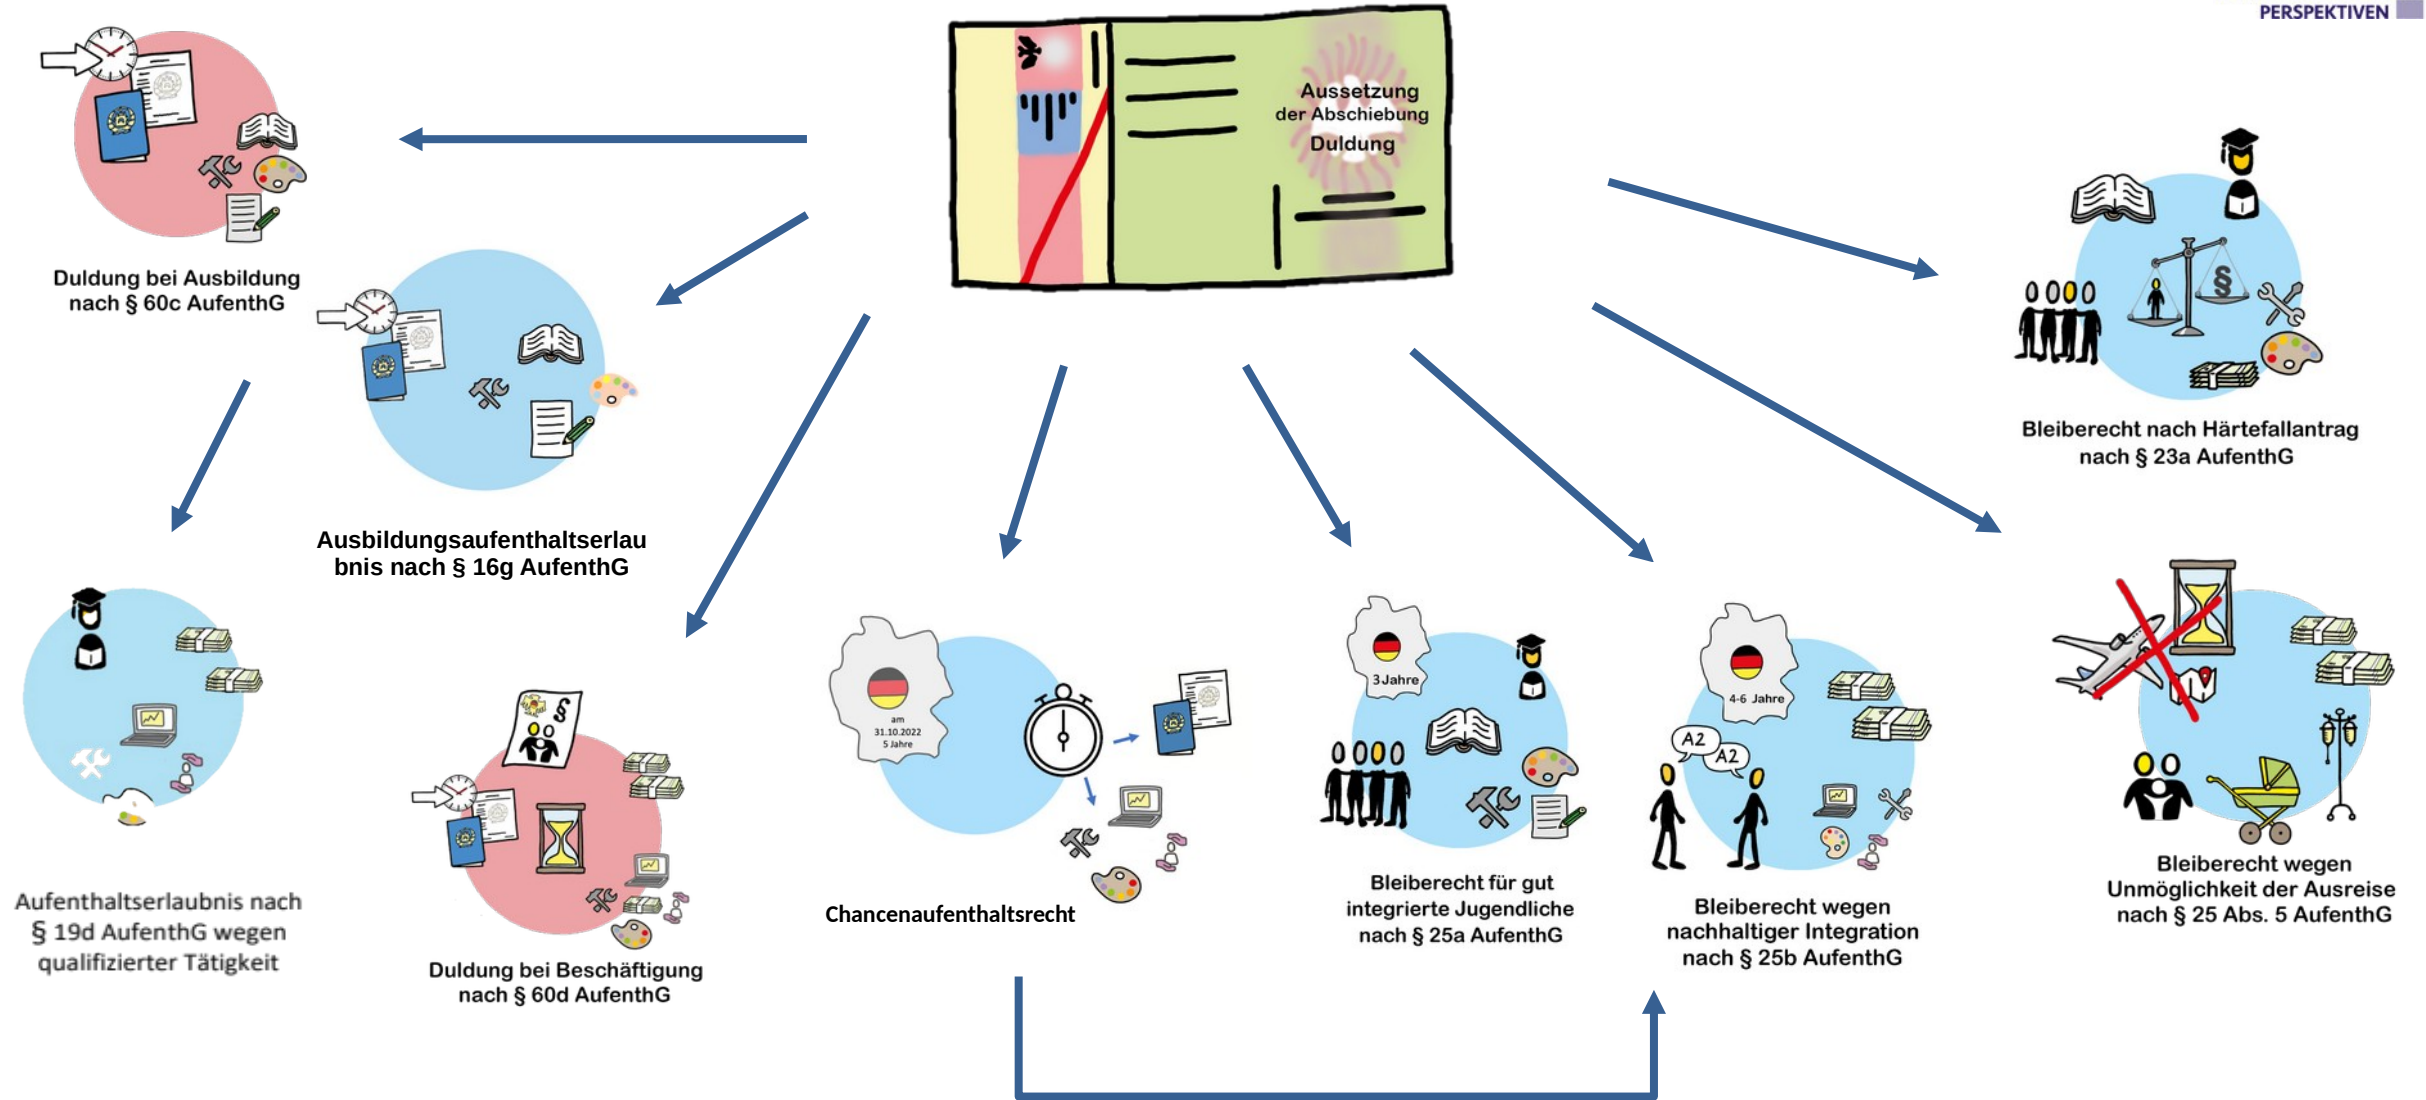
PERSPEKTIVEN

Aussetzung der Abschiebung Duldung

Duldung bei Ausbildung nach § 60c AufenthG

Ausbildungsaufenthaltserlaubnis nach § 16g AufenthG

Bleiberecht nach Härtefallantrag nach § 23a AufenthG

Aufenthaltserlaubnis nach § 19d AufenthG wegen qualifizierter Tätigkeit

Duldung bei Beschäftigung nach § 60d AufenthG

am 31.10.2022 5 Jahre

Chancenaufenthaltsrecht

3 Jahre

Bleiberecht für gut integrierte Jugendliche nach § 25a AufenthG

4-6 Jahre

A2

A2

Bleiberecht wegen nachhaltiger Integration nach § 25b AufenthG

Bleiberecht wegen Unmöglichkeit der Ausreise nach § 25 Abs. 5 AufenthG